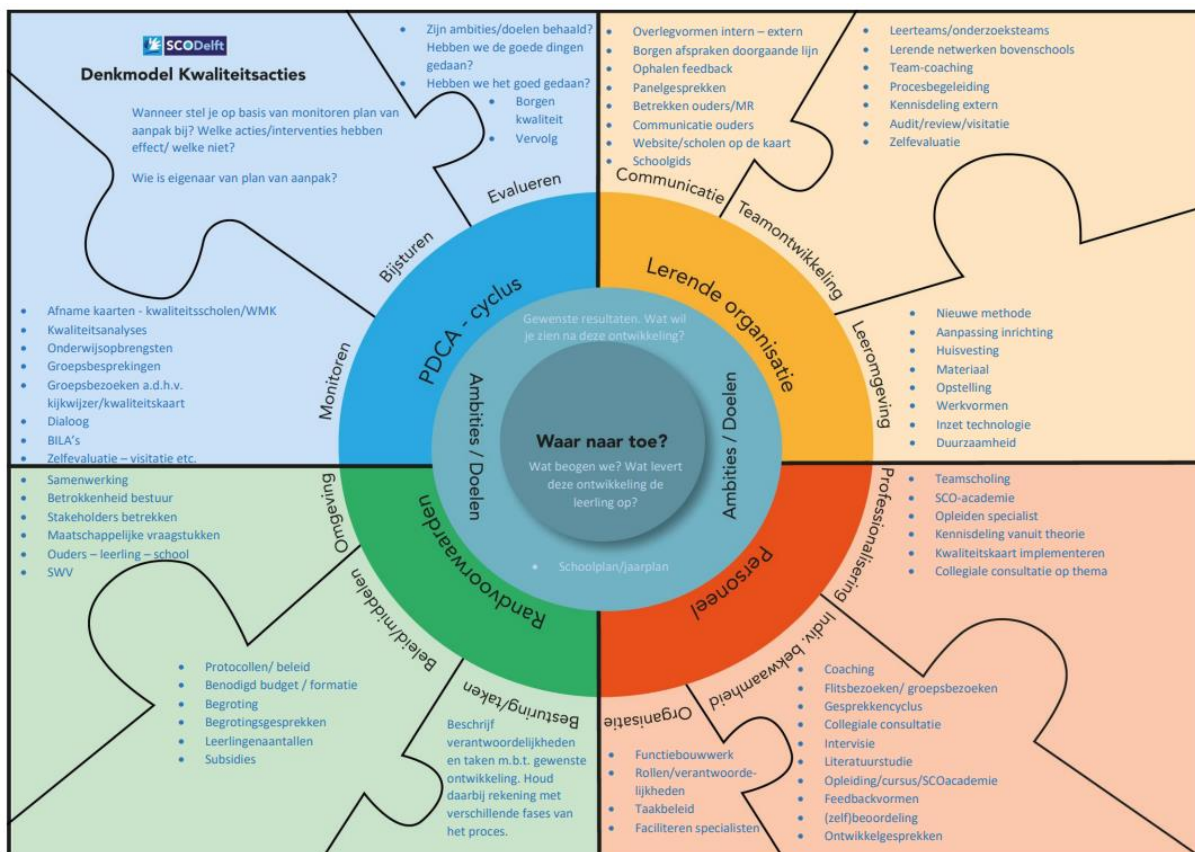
SCODelft

Denkmodel Kwaliteitsacties

Wanneer stel je op basis van monitoren plan van aanpak bij? Welke acties/interventies hebben effect/ welke niet?

Wie is eigenaar van plan van aanpak?

- Zijn ambities/doelen behaald? Hebben we de goede dingen gedaan?
- Hebben we het goed gedaan?
 - Borgen kwaliteit
 - Vervolg

- Overlegvormen intern – extern
- Borgen afspraken doorgaande lijn
- Ophalen feedback
- Panelgesprekken
- Betrekken ouders/MR
- Communicatie ouders
- Website/scholen op de kaart
- Schoolgids

- Leerteams/onderzoeksteams
- Lerende netwerken bovenschools
- Team-coaching
- Procesbegeleiding
- Kennisdeling extern
- Audit/review/visitatie
- Zelfevaluatie

Evalueren

Communicatie

Teamontwikkeling

Bijsturen

PDCA - cyclus

Lerende organisatie

Leeromgeving

Monitoren

- Afname kaarten - kwaliteitsscholen/WMK
- Kwaliteitsanalyses
- Onderwijsopbrengsten
- Groepsbesprekingen
- Groepsbezoeken a.d.h.v. kijkwijzer/kwaliteitskaart
- Dialoog
- BILA's
- Zelfevaluatie – visitatie etc.

Gewenste resultaten. Wat wil je zien na deze ontwikkeling?

Ambities / Doelen

Waar naar toe?

Wat beogen we? Wat levert deze ontwikkeling de leerling op?

Ambities / Doelen

- Schoolplan/jaarplan

- Nieuwe methode
- Aanpassing inrichting
- Huisvesting
- Materiaal
- Opstelling
- Werkvormen
- Inzet technologie
- Duurzaamheid

- Samenwerking
- Betrokkenheid bestuur
- Stakeholders betrekken
- Maatschappelijke vraagstukken
- Ouders – leerling – school
- SWV

Omgeving

Randvoorwaarden

Personeel

Professionalisering

- Teamscholing
- SCO-academie
- Opleiden specialist
- Kennisdeling vanuit theorie
- Kwaliteitskaart implementeren
- Collegiale consultatie op thema

Beleid/middelen

Besturing/taken

Organisatie

Indiv. bekwaamheid

- Protocollen/ beleid
- Benodigd budget / formatie
- Begroting
- Begrotingsgesprekken
- Leerlingenaantallen
- Subsidies

Beschrijf verantwoordelijkheden en taken m.b.t. gewenste ontwikkeling. Houd daarbij rekening met verschillende fases van het proces.

- Functiebouwwerk
- Rollen/verantwoordelijkheden
- Taakbeleid
- Faciliteren specialisten

- Coaching
- Flitsbezoeken/ groepsbezoeken
- Gesprekkencyclus
- Collegiale consultatie
- Intervisie
- Literatuurstudie
- Opleiding/cursus/SCOacademie
- Feedbackvormen
- (zelf)beoordeling
- Ontwikkelgesprekken